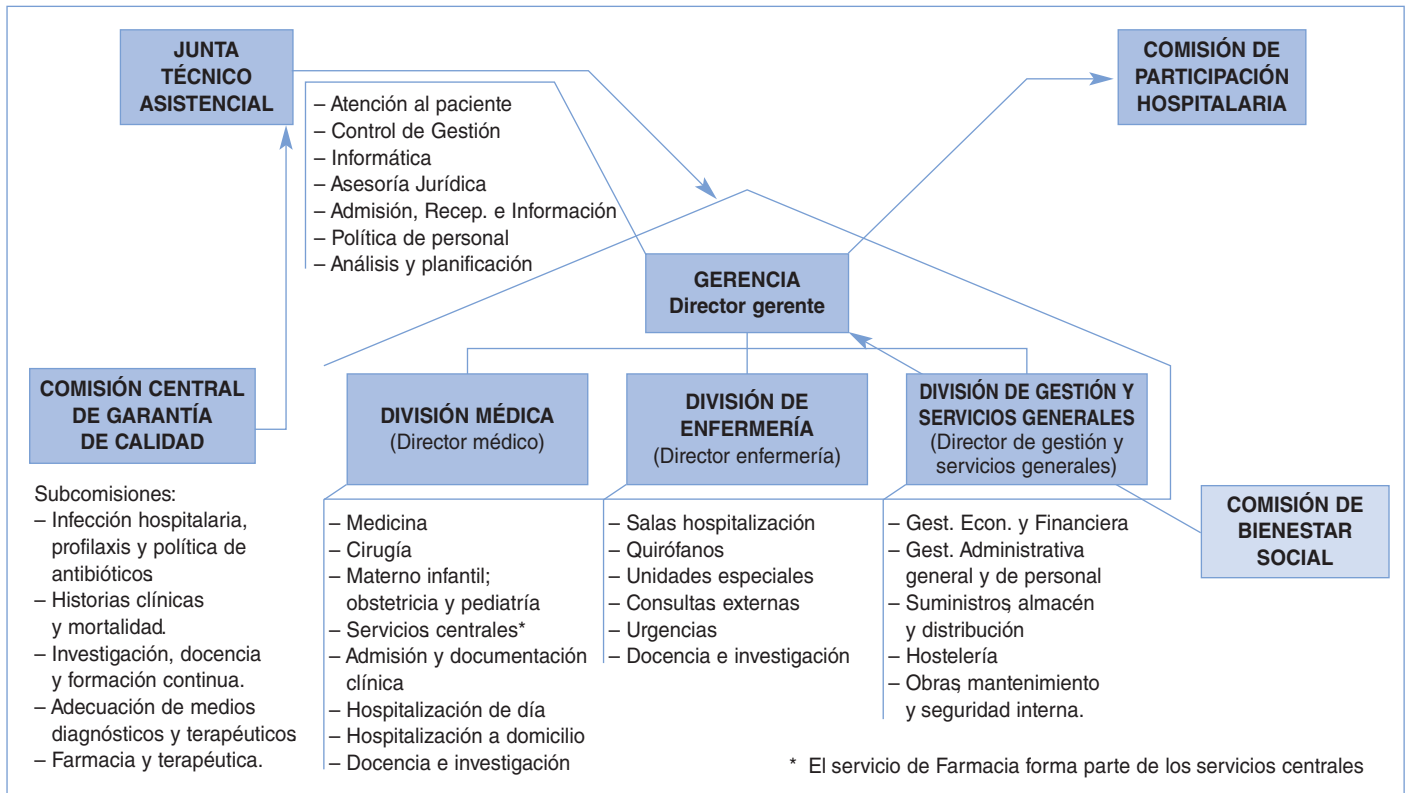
JUNTA TÉCNICO ASISTENCIAL

COMISIÓN DE PARTICIPACIÓN HOSPITALARIA

– Atención al paciente
– Control de Gestión
– Informática
– Asesoría Jurídica
– Admisión, Recep. e Información
– Política de personal
– Análisis y planificación

GERENCIA
Director gerente

COMISIÓN CENTRAL DE GARANTÍA DE CALIDAD

Subcomisiones:
– Infección hospitalaria, profilaxis y política de antibióticos
– Historias clínicas y mortalidad.
– Investigación, docencia y formación continua.
– Adecuación de medios diagnósticos y terapéuticos
– Farmacia y terapéutica.

DIVISIÓN MÉDICA
(Director médico)

– Medicina
– Cirugía
– Materno infantil; obstetricia y pediatría
– Servicios centrales*
– Admisión y documentación clínica
– Hospitalización de día
– Hospitalización a domicilio
– Docencia e investigación

DIVISIÓN DE ENFERMERÍA
(Director enfermería)

– Salas hospitalización
– Quirófanos
– Unidades especiales
– Consultas externas
– Urgencias
– Docencia e investigación

DIVISIÓN DE GESTIÓN Y SERVICIOS GENERALES
(Director de gestión y servicios generales)

– Gest. Econ. y Financiera
– Gest. Administrativa general y de personal
– Suministros, almacén y distribución
– Hostelería
– Obras, mantenimiento y seguridad interna.

COMISIÓN DE BIENESTAR SOCIAL

* El servicio de Farmacia forma parte de los servicios centrales